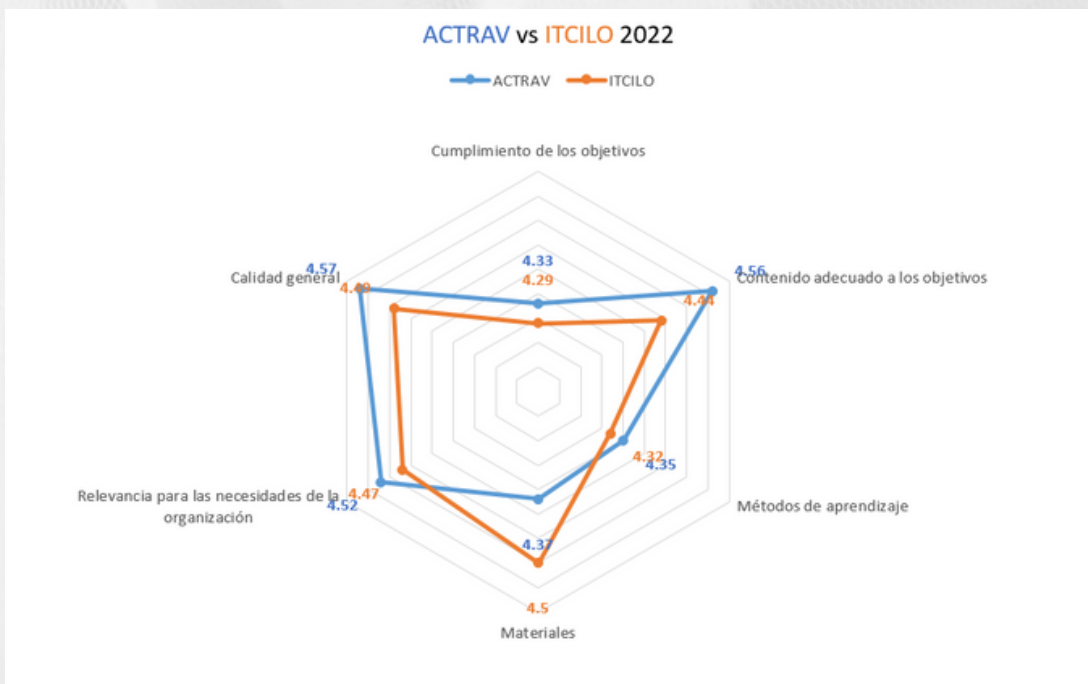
ACTRAV vs ITCILO 2022

ACTRAV ITCILO

Cumplimiento de los objetivos

4.33
4.29

4.57
Calidad general
4.49

4.56
Contenido adecuado a los objetivos
4.44

4.32
4.35

Métodos de aprendizaje

Relevancia para las necesidades de la organización
4.47
4.52

4.37

4.5
Materiales